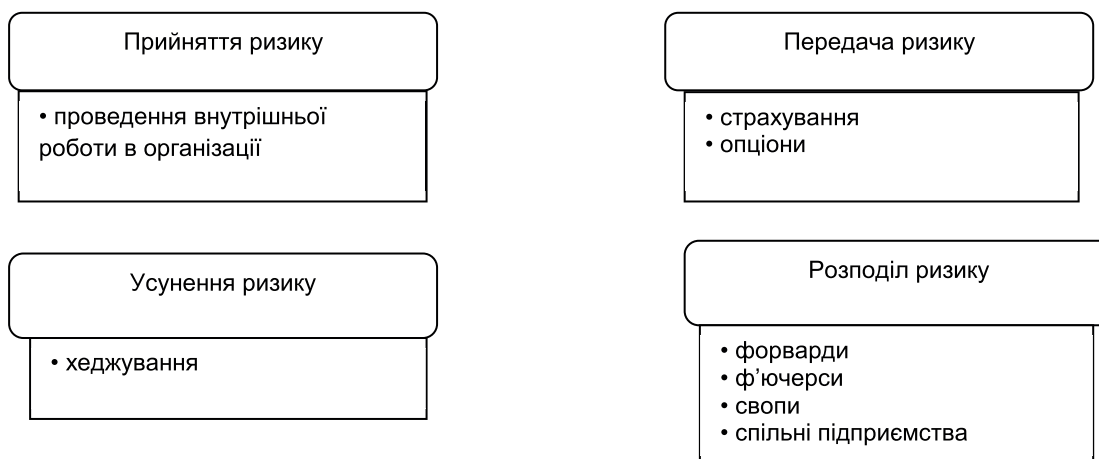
Прийняття ризику

• проведення внутрішньої роботи в організації

Передача ризику

• страхування
• опціони

Усунення ризику

• хеджування

Розподіл ризику

• форварди
• ф'ючерси
• свопи
• спільні підприємства